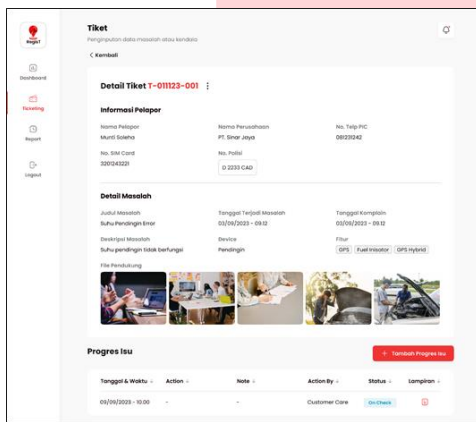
digit

Dashboard

Ticketing

Report

Logout

Tiket

Penginputan data masalah atau kendala

< Kembali

Detail Tiket T-011123-001 ⋮

Informasi Pelapor

Nama Pelapor
Murti Soleha

Nama Perusahaan
PT. Sinar Jaya

No. Telp PIC
081231242

No. SIM Card
3201243221

No. Polisi
D 2233 CAD

Detail Masalah

Judul Masalah
Suhu Pendingin Error

Tanggal Terjadi Masalah
03/09/2023 - 09.12

Tanggal Komplain
03/09/2023 - 09.12

Deskripsi Masalah
Suhu pendingin tidak berfungsi

Device
Pendingin

Fitur
GPS Fuel Inviator GPS Hybrid

File Pendukung

Progres Isu

+ Tambah Progres Isu

| Tanggal & Waktu | Action | Note | Action By | Status | Lampiran |
|---|---|---|---|---|---|
| 03/09/2023 - 10.00 | - | - | Customer Care | On Check | |